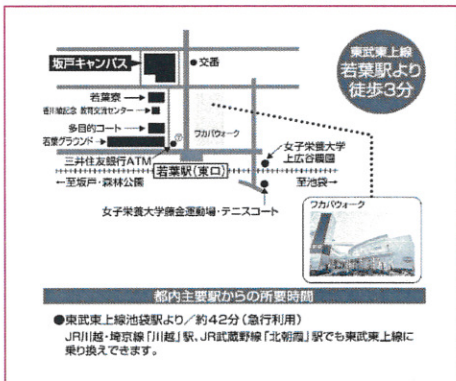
坂戸キャンパス

●交番

若葉寮

香川秘記念 教育交流センター

多目的コート

若葉グラウンド

ワカバウォーク

女子栄養大学 上広谷農園

三井住友銀行ATM

若葉駅(東口)

←至坂戸・森林公園

至池袋→

女子栄養大学勝舎運動場・テニスコート

東武東上線 若葉駅より 徒歩3分

ワカバウォーク

都内主要駅からの所要時間

●東武東上線池袋駅より/約42分(急行利用)

JR川越・埼京線「川越」駅、JR武蔵野線「北朝霞」駅でも東武東上線に乗り換えできます。